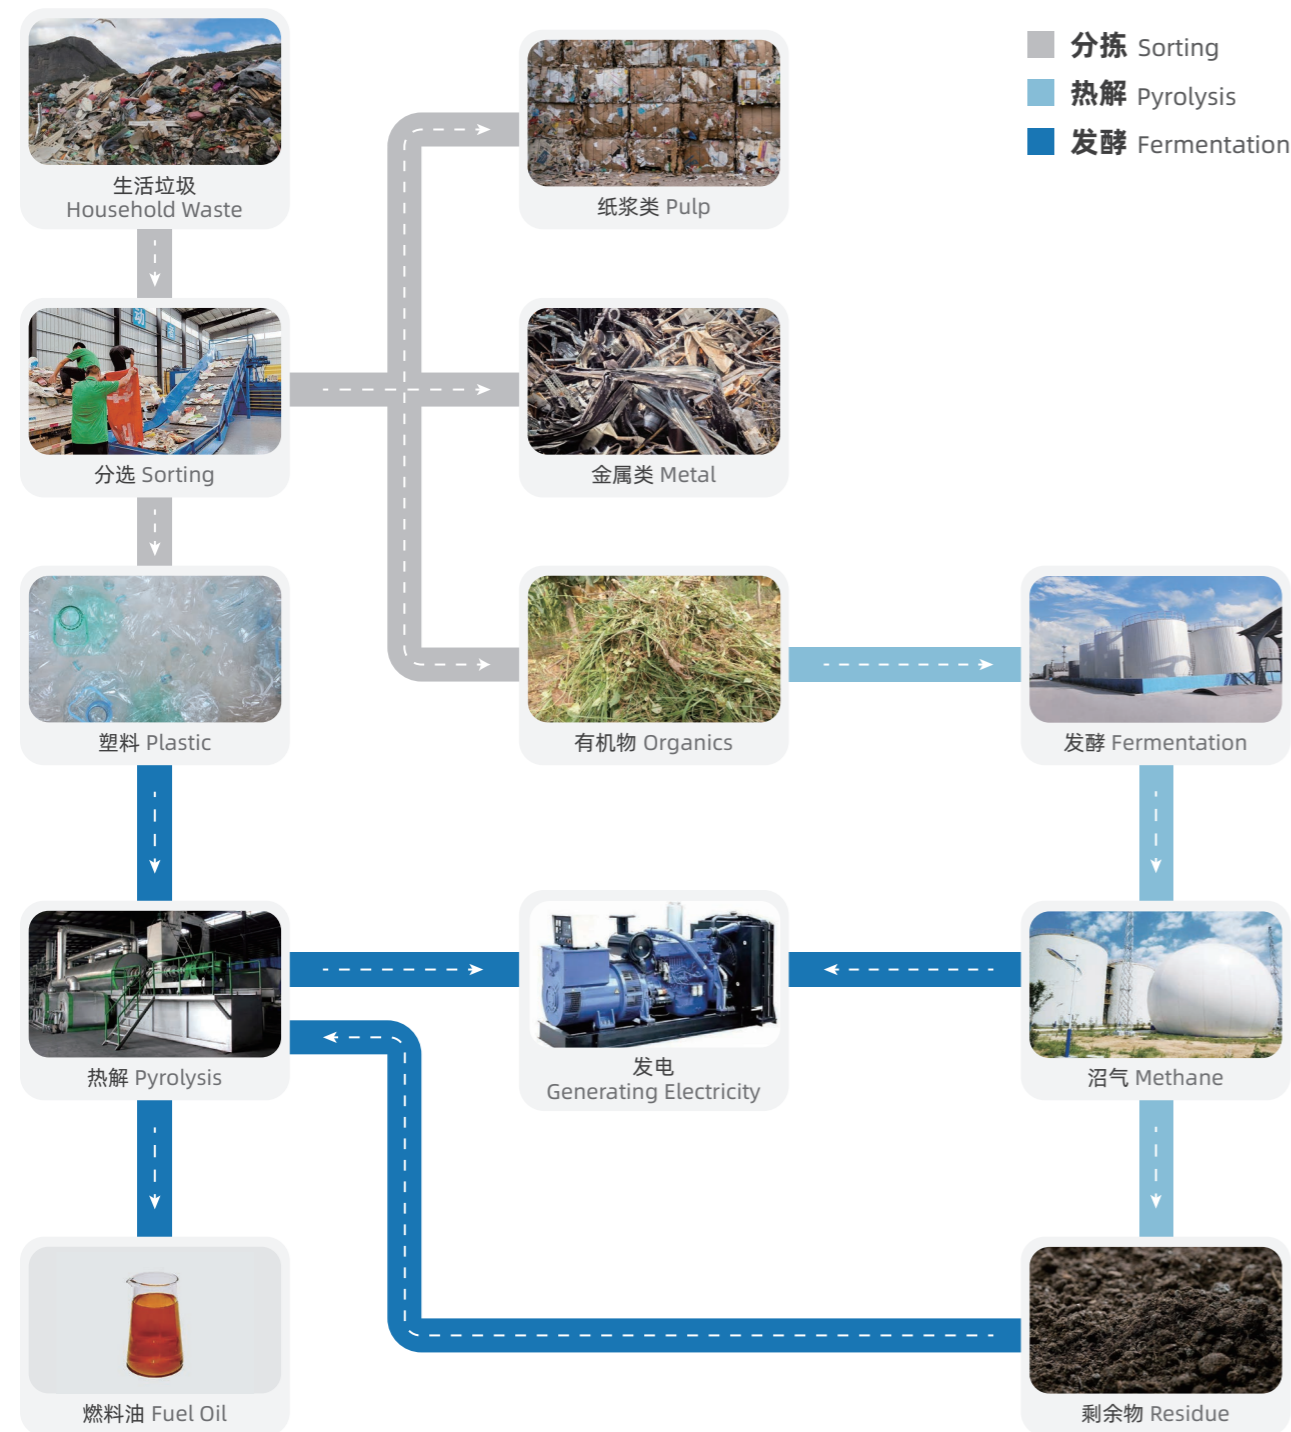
分拣 Sorting
热解 Pyrolysis
发酵 Fermentation

生活垃圾
Household Waste

分选 Sorting

塑料 Plastic

热解 Pyrolysis

燃料油 Fuel Oil

纸浆类 Pulp

金属类 Metal

有机物 Organics

发电
Generating Electricity

发酵 Fermentation

沼气 Methane

剩余物 Residue